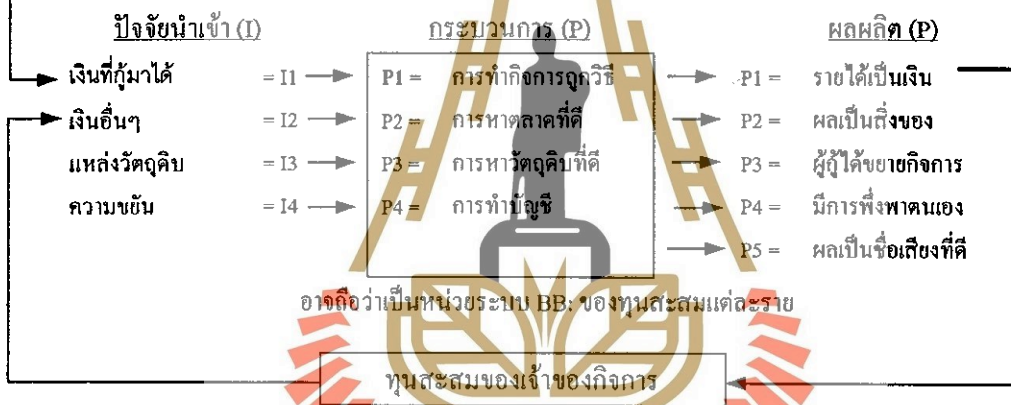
ปัจจัยนำเข้า (I)
เงินที่กู้มาได้ = I1
เงินอื่นๆ = I2
แหล่งวัตถุดิบ = I3
ความขยัน = I4

กระบวนการ (P)
P1 = การทำกิจการถูกวิธี
P2 = การหาตลาดที่ดี
P3 = การหาวัตถุดิบที่ดี
P4 = การทำบัญชี

ผลผลิต (P)
P1 = รายได้เป็นเงิน
P2 = ผลเป็นสิ่งของ
P3 = ผู้กู้ได้ขยายกิจการ
P4 = มีการพึ่งพาตนเอง
P5 = ผลเป็นชื่อเสียงที่ดี

อาจถือว่าเป็นหน่วยระบบ BB: ของทุนสะสมแต่ละราย

ทุนสะสมของเจ้าของกิจการ